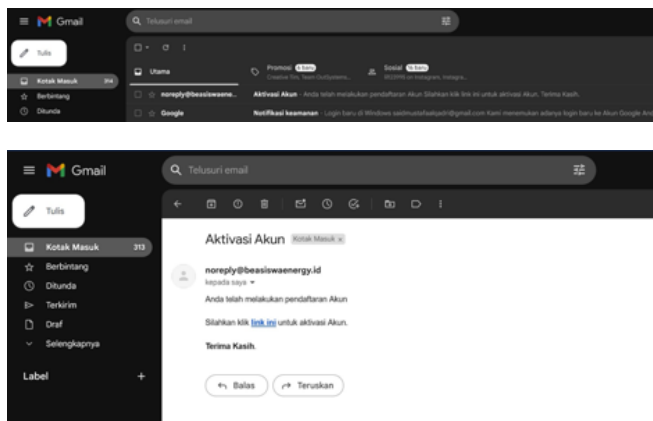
Gmail

Telusuri email

Tulis

Kotak Masuk 314

Berbintang

Ditunda

Utama

Promosi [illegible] baru
Creative Fim, Team GulSystems...

Sosial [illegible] baru
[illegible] di Instagram, Instagra...

noreply@beasiswaene... Aktivasi Akun - Anda telah melakukan pendaftaran Akun Silahkan klik link ini untuk aktivasi Akun. Terima Kasih.

Google Notifikasi keamanan - Login baru di Windows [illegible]@gmail.com Kami menemukan adanya login baru ke Akun Google An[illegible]

Gmail

Telusuri email

Tulis

Kotak Masuk 313

Berbintang

Ditunda

Terkirim

Draf

Selengkapnya

Label +

Aktivasi Akun Kotak Masuk ×

noreply@beasiswaenergy.id
kepada saya

Anda telah melakukan pendaftaran Akun

Silahkan klik link ini untuk aktivasi Akun.

Terima Kasih.

Balas

Teruskan